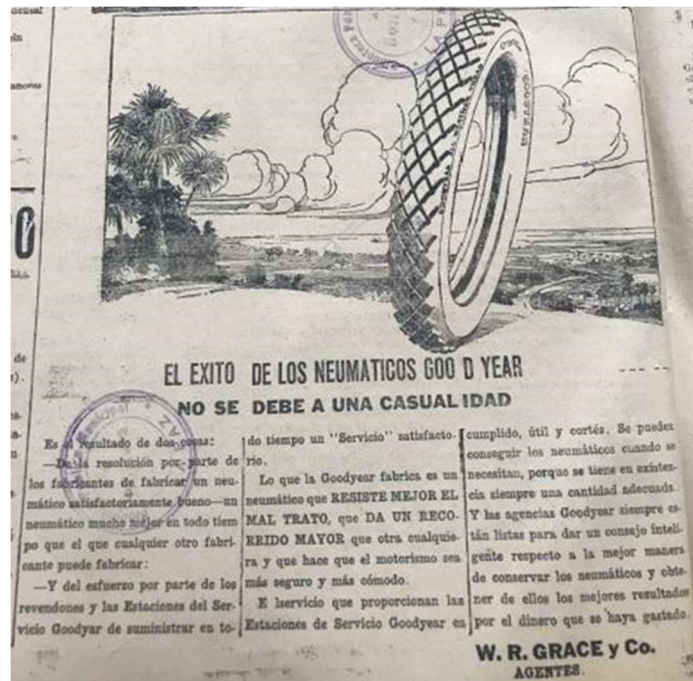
EL EXITO DE LOS NEUMATICOS GOO D YEAR
NO SE DEBE A UNA CASUALIDAD

Es el resultado de dos cosas:

—De la resolución por parte de los fabricantes de fabricar un neumático satisfactoriamente bueno—un neumático mucho mejor en todo tiempo que el que cualquier otro fabricante puede fabricar:

—Y del esfuerzo por parte de los revendones y las Estaciones del Servicio Goodyar de suministrar en todo tiempo un "Servicio" satisfactorio.

Lo que la Goodyear fabrica es un neumático que RESISTE MEJOR EL MAL TRATO, que DA UN RECORRIDO MAYOR que otra cualquiera y que hace que el motorismo sea más seguro y más cómodo.

E lservicio que proporcionan las Estaciones de Servicio Goodyear es cumplido, útil y cortés. Se pueden conseguir los neumáticos cuando se necesitan, porque se tiene en existencia siempre una cantidad adecuada. Y las agencias Goodyear siempre están listas para dar un consejo inteligente respecto a la mejor manera de conservar los neumáticos y obtener de ellos los mejores resultados por el dinero que se haya gastado.

W. R. GRACE y Co.
AGENTES.